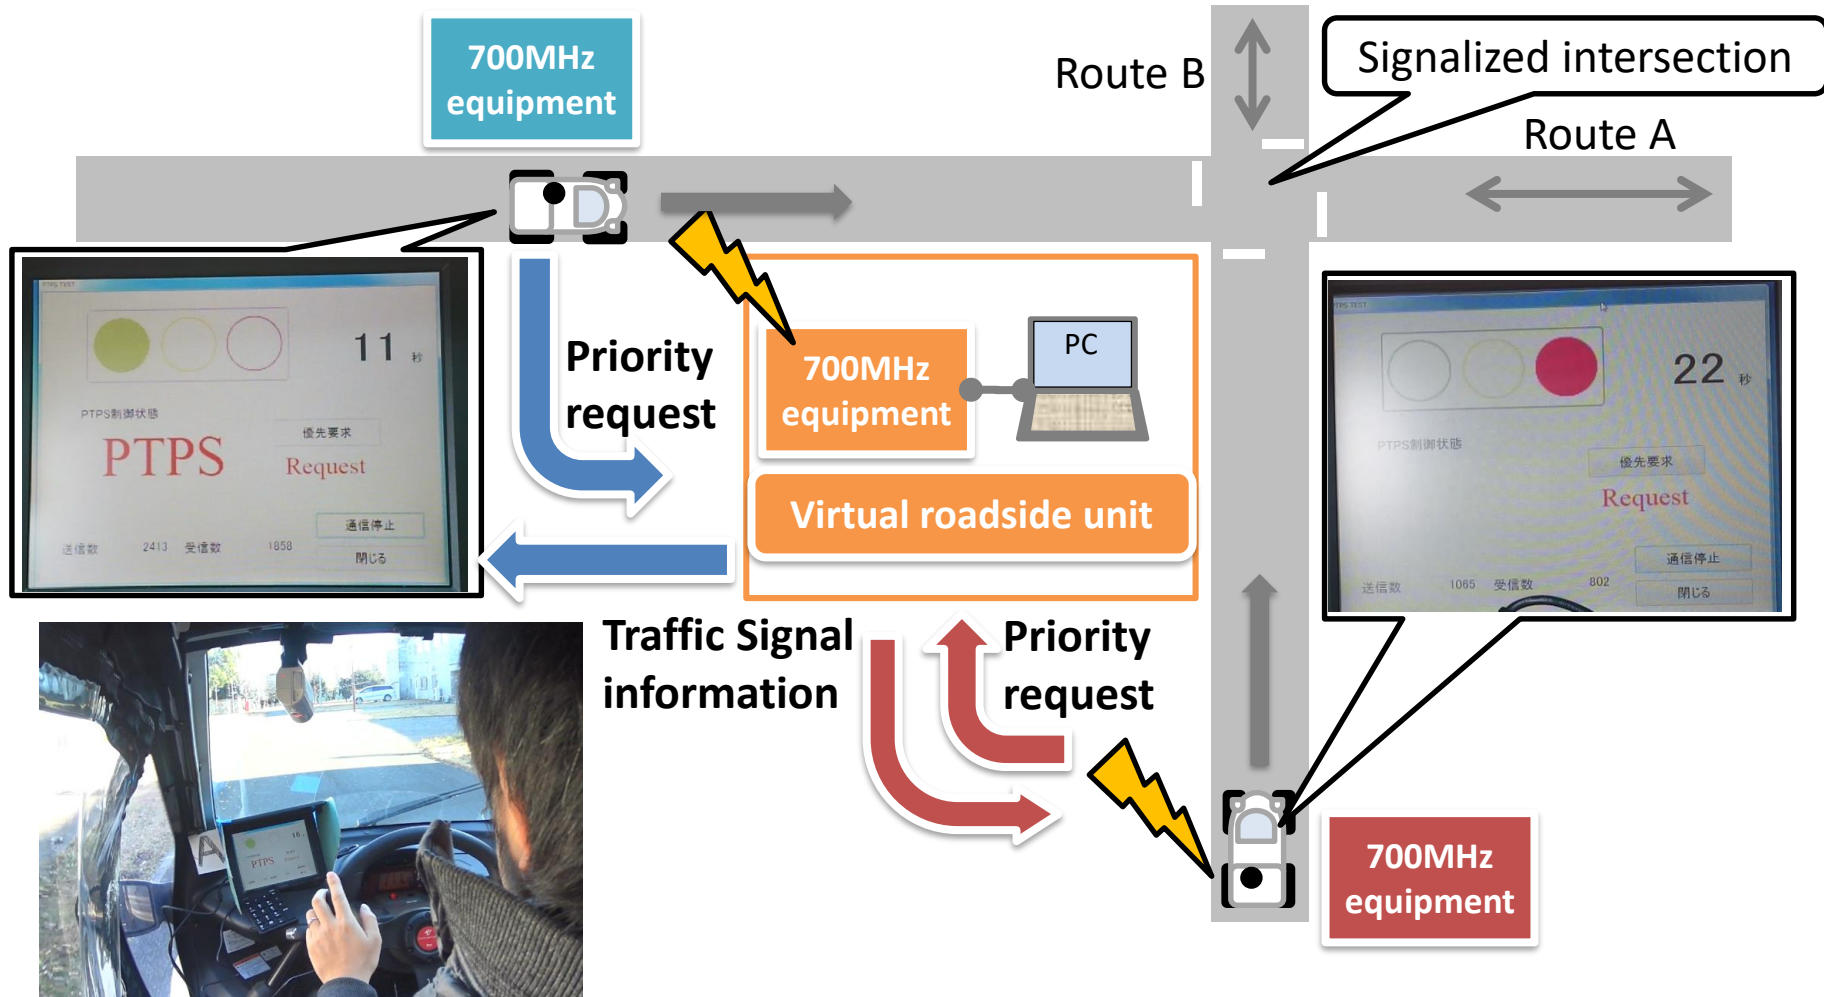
700MHz equipment

Route B

Signalized intersection

Route A

PTPS TEST

11 秒

PTPS制御状態

PTPS

優先要求

Request

通信停止

送信数 2413 受信数 1858

閉じる

Priority request

700MHz equipment

PC

Virtual roadside unit

PTPS TEST

22 秒

PTPS制御状態

優先要求

Request

通信停止

送信数 1065 受信数 802

閉じる

Traffic Signal information

Priority request

700MHz equipment